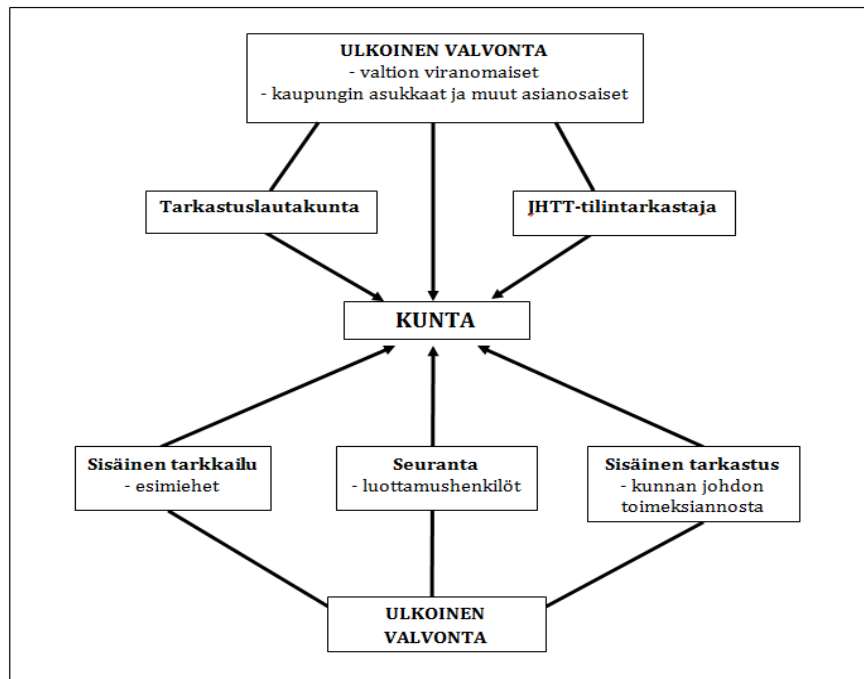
ULKOINEN VALVONTA
- valtion viranomaiset
- kaupungin asukkaat ja muut asianosaiset

Tarkastuslautakunta

JHTT-tilintarkastaja

KUNTA

Sisäinen tarkkailu
- esimiehet

Seuranta
- luottamushenkilöt

Sisäinen tarkastus
- kunnan johdon toimeksiannosta

ULKOINEN VALVONTA